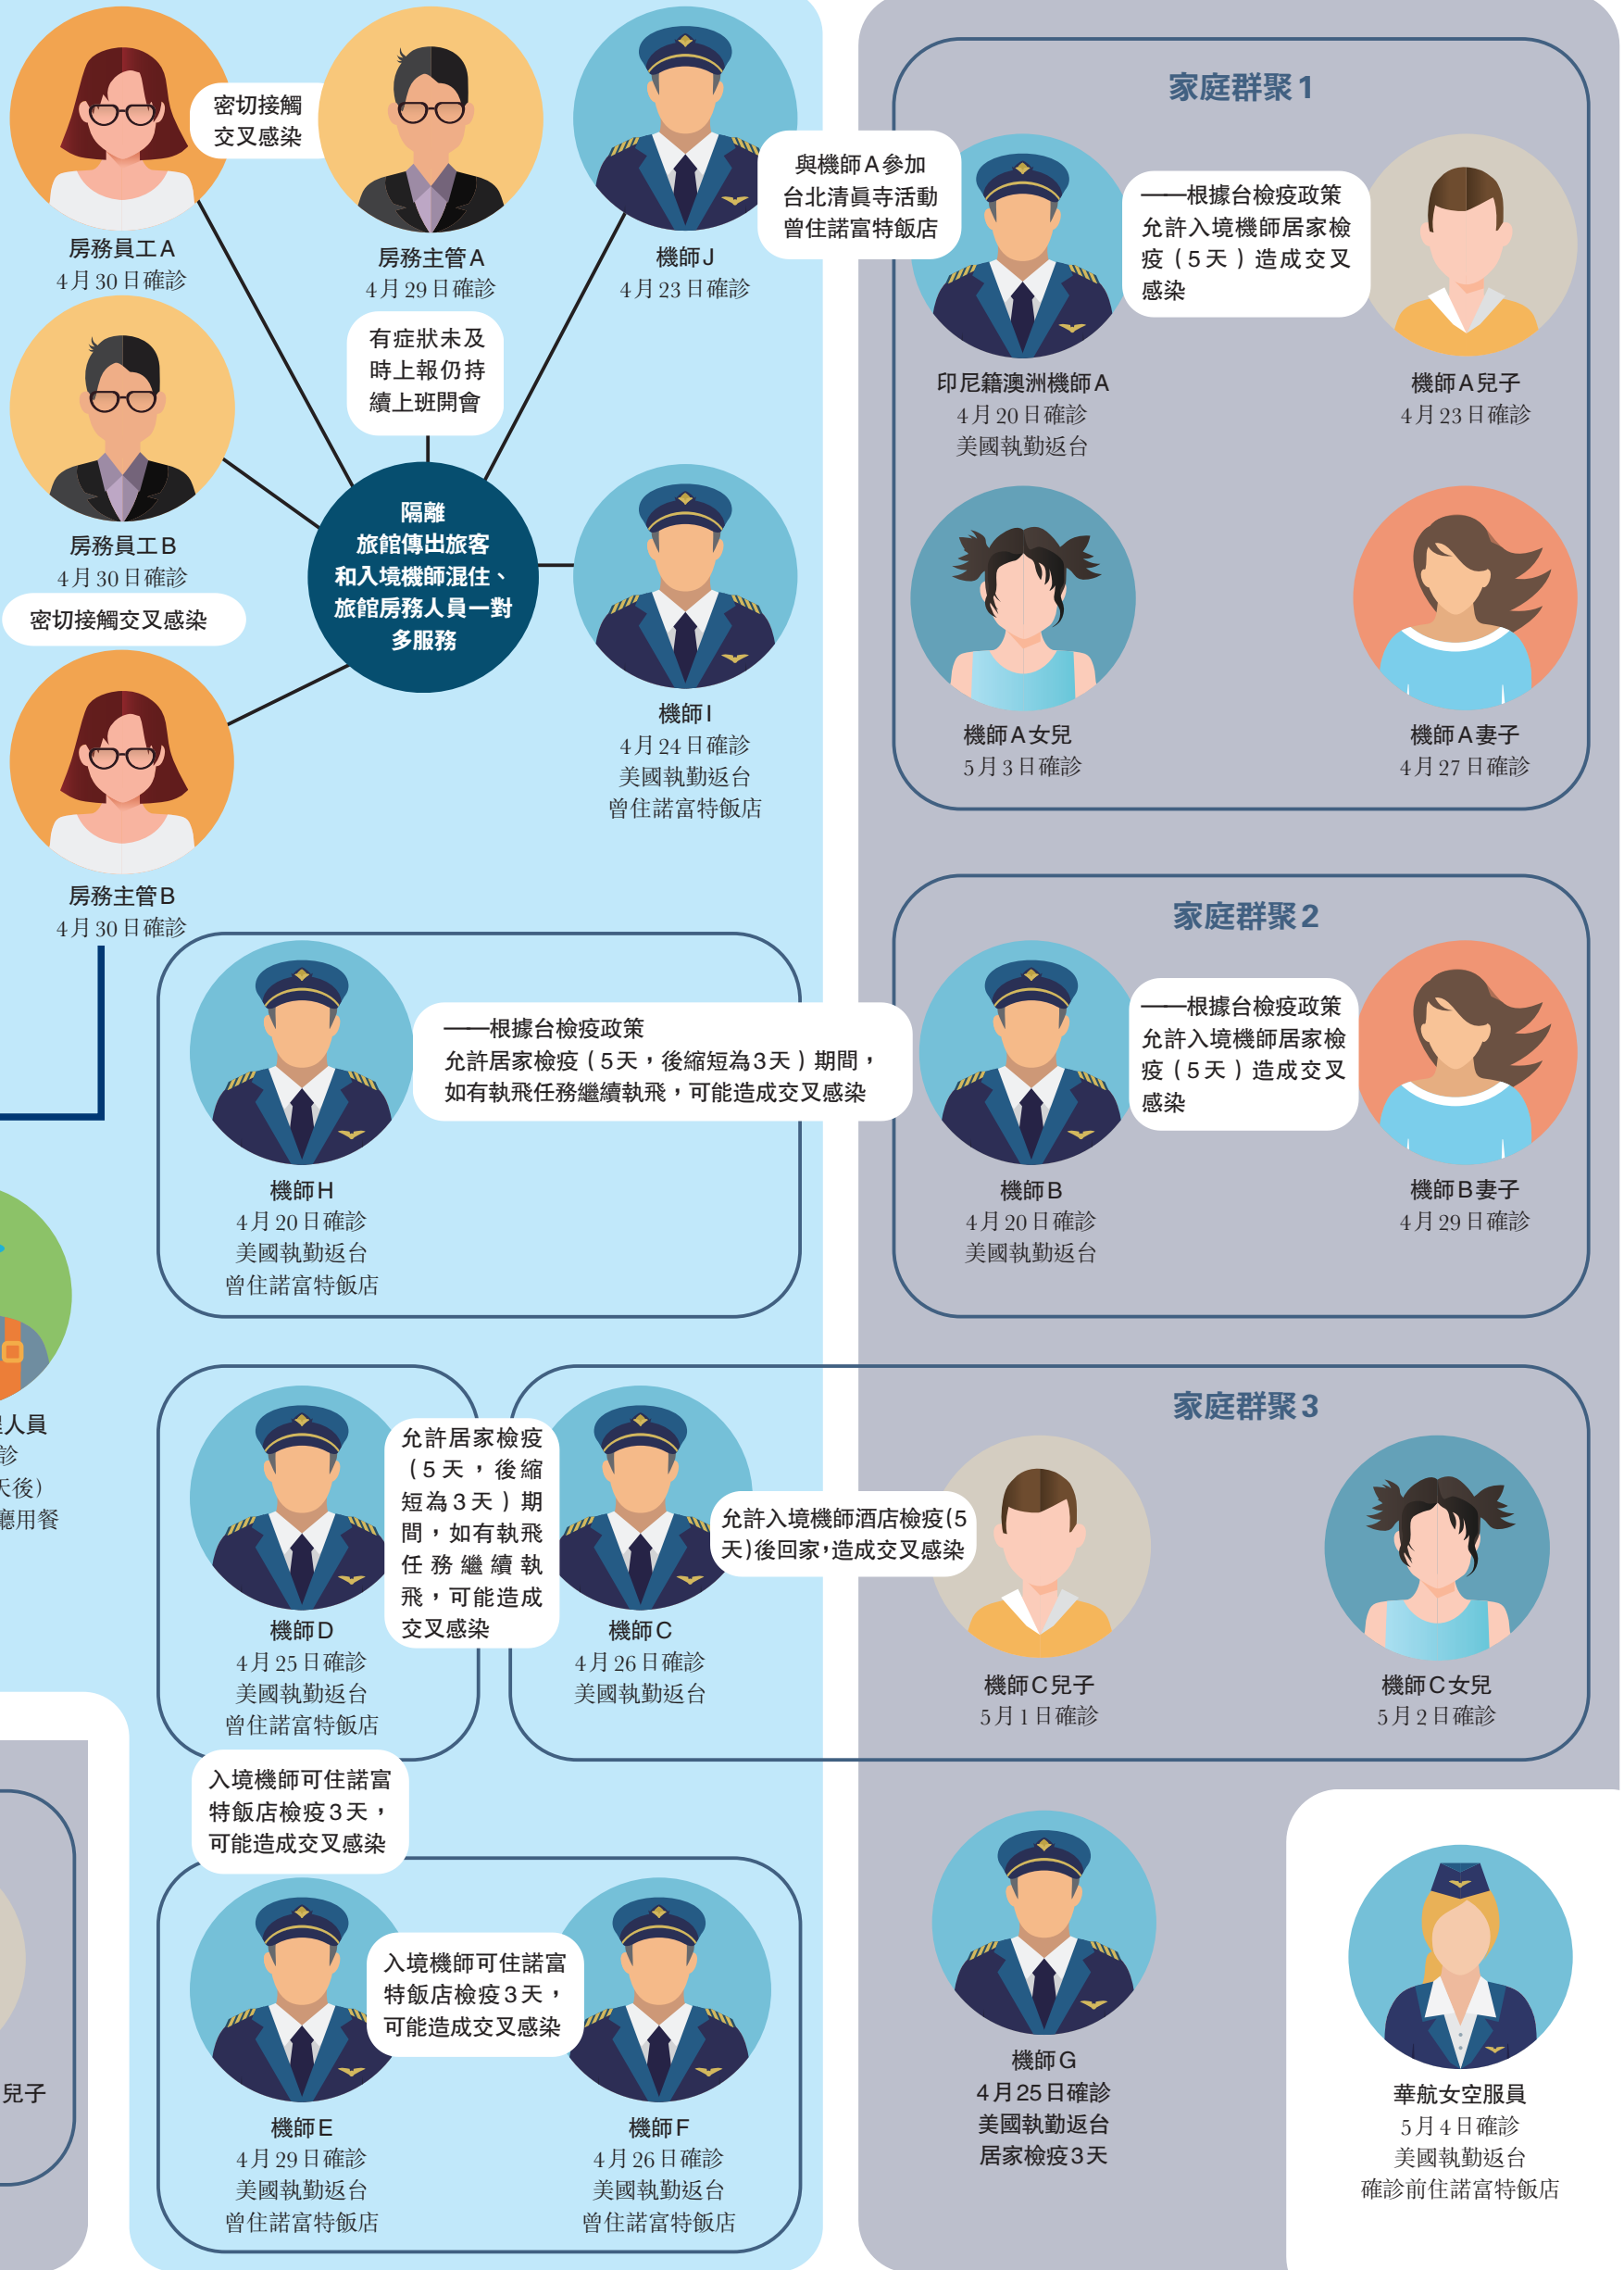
密切接觸交叉感染

房務員工A
4月30日確診

房務主管A
4月29日確診

機師J
4月23日確診

與機師A參加台北清真寺活動曾住諾富特飯店

家庭群聚1

——根據台檢疫政策允許入境機師居家檢疫（5天）造成交叉感染

印尼籍澳洲機師A
4月20日確診
美國執勤返台

機師A兒子
4月23日確診

有症狀未及時上報仍持續上班開會

房務員工B
4月30日確診

密切接觸交叉感染

隔離旅館傳出旅客和入境機師混住、旅館房務人員一對多服務

機師I
4月24日確診
美國執勤返台
曾住諾富特飯店

機師A女兒
5月3日確診

機師A妻子
4月27日確診

房務主管B
4月30日確診

家庭群聚2

——根據台檢疫政策允許居家檢疫（5天，後縮短為3天）期間，如有執飛任務繼續執飛，可能造成交叉感染

——根據台檢疫政策允許入境機師居家檢疫（5天）造成交叉感染

機師H
4月20日確診
美國執勤返台
曾住諾富特飯店

機師B
4月20日確診
美國執勤返台

機師B妻子
4月29日確診

家庭群聚3

人員
診
天後）
應用餐

允許居家檢疫（5天，後縮短為3天）期間，如有執飛任務繼續執飛，可能造成交叉感染

允許入境機師酒店檢疫(5天)後回家,造成交叉感染

機師D
4月25日確診
美國執勤返台
曾住諾富特飯店

機師C
4月26日確診
美國執勤返台

機師C兒子
5月1日確診

機師C女兒
5月2日確診

入境機師可住諾富特飯店檢疫3天，可能造成交叉感染

入境機師可住諾富特飯店檢疫3天，可能造成交叉感染

兒子

機師E
4月29日確診
美國執勤返台
曾住諾富特飯店

機師F
4月26日確診
美國執勤返台
曾住諾富特飯店

機師G
4月25日確診
美國執勤返台
居家檢疫3天

華航女空服員
5月4日確診
美國執勤返台
確診前住諾富特飯店